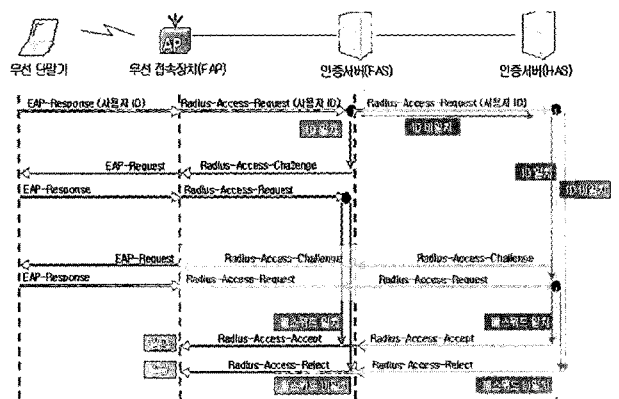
AP

무선 단말기

우선 접속장치(FAP)

인증서버(FAS)

인증서버(HAS)

EAP-Response (사용자 ID)

Radius-Access-Request (사용자 ID)

Radius-Access-Request (사용자 ID)

ID 확인

ID 미일치

EAP-Request

Radius-Access-Chalenge

ID 일치

ID 미일치

EAP-Response

Radius-Access-Request

EAP-Request

Radius-Access-Chalenge

Radius-Access-Chalense

EAP-Response

Radius-Access-Request

Radius-Access-Request

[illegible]

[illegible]

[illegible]

Radius-Access-Accept

Radius-Access-Accept

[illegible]

Radius-Access-Relect

Radius-Access-Relect

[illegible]

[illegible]